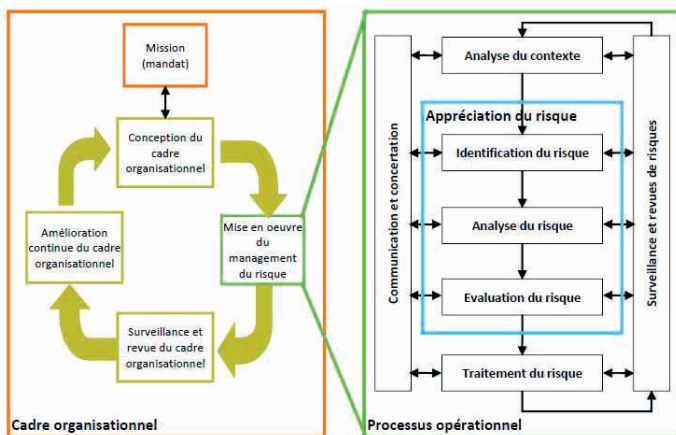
Mission (mandat)

Conception du cadre organisationnel

Mise en oeuvre du management du risque

Surveillance et revue du cadre organisationnel

Amélioration continue du cadre organisationnel

Cadre organisationnel

Communication et concertation

Analyse du contexte

Appréciation du risque

Identification du risque

Analyse du risque

Evaluation du risque

Traitement du risque

Surveillance et revues de risques

Processus opérationnel